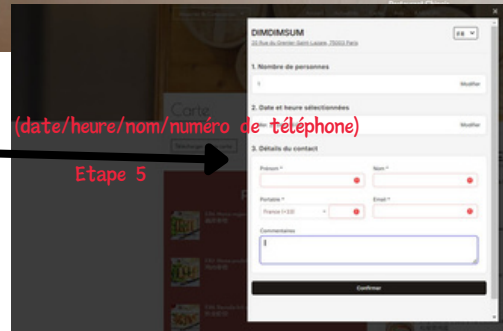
DIMDIMSUM
33 Rue du Grenier Saint Lazare, 75003 Paris

FR

1. Nombre de personnes
1
Modifier

2. Date et heure sélectionnées
Modifier

(date/heure/nom/numéro de téléphone)

Etape 5

3. Détails du contact
Prénom *
Nom *
Portable *
France (+33)
Email *
Commentaires

Confirmer

Carte